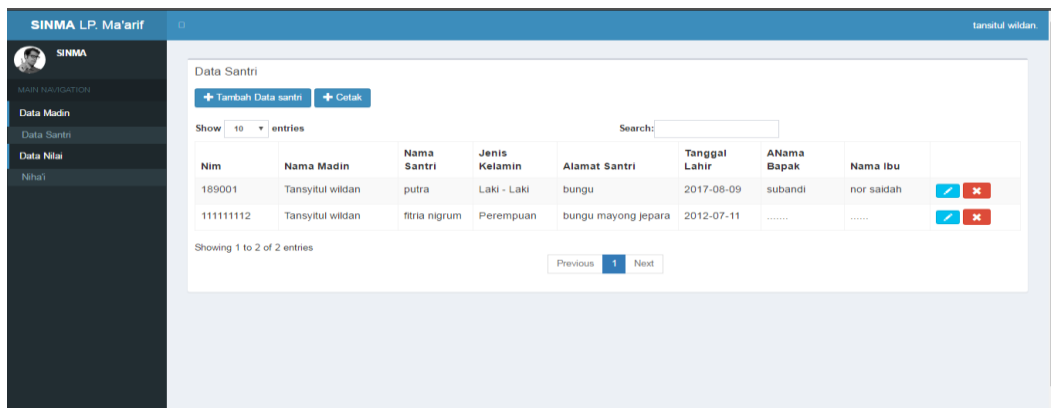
SINMA LP. Ma'arif

tansitul wildan.

SINMA

MAIN NAVIGATION

Data Madin

Data Santri

Data Nilai

Niha'i

Data Santri

+ Tambah Data santri  + Cetak

Show 10 entries

Search:

| Nim | Nama Madin | Nama Santri | Jenis Kelamin | Alamat Santri | Tanggal Lahir | ANama Bapak | Nama Ibu | |
|---|---|---|---|---|---|---|---|---|
| 189001 | Tansyitul wildan | putra | Laki - Laki | bungu | 2017-08-09 | subandi | nor saidah | |
| 111111112 | Tansyitul wildan | fitria nigrum | Perempuan | bungu mayong jepara | 2012-07-11 | ....... | ...... | |

Showing 1 to 2 of 2 entries

Previous 1 Next